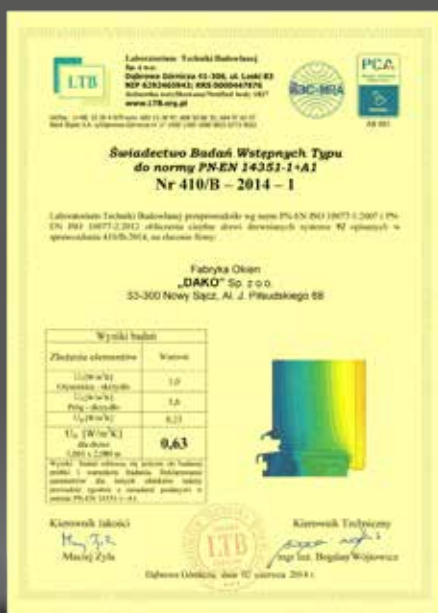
LTB

Laboratorium Techniki Budowlanej Sp. z o.o.
Dąbrowa Górnicza 41-306, ul. Laski 83
NIP 6292465943; KRS 0000447876
www.LTB.org.pl

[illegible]

PCA
ilac-MRA
AB 801

Świadectwo Badań Wstępnych Typu
do normy PN-EN 14351-1+A1
Nr 410/B – 2014 – 1

Laboratorium Techniki Budowlanej przeprowadziło wg norm PN-EN ISO 10077-1:2007 i PN-EN ISO 10077-2:2012 obliczenia cieplne drzwi drewnianych systemu 92 opisanych w sprawozdaniu 410/B/2014, na zlecenie firmy:

Fabryka Okien
„DAKO" Sp. z o.o.
33-300 Nowy Sącz, Al. J. Piłsudskiego 68

| Wyniki badań | |
|---|---|
| Zbadane elementy | Wartość |
| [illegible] | 1,0 |
| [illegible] | 1,6 |
| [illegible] | 0,23 |
| $U_D$ [W/m²K] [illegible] | 0,63 |

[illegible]

Kierownik Jakości
Maciej Żyła

LTB

Kierownik Techniczny
mgr inż. Bogdan Wojnowicz

Dąbrowa Górnicza, dnia 02 czerwca 2014 r.